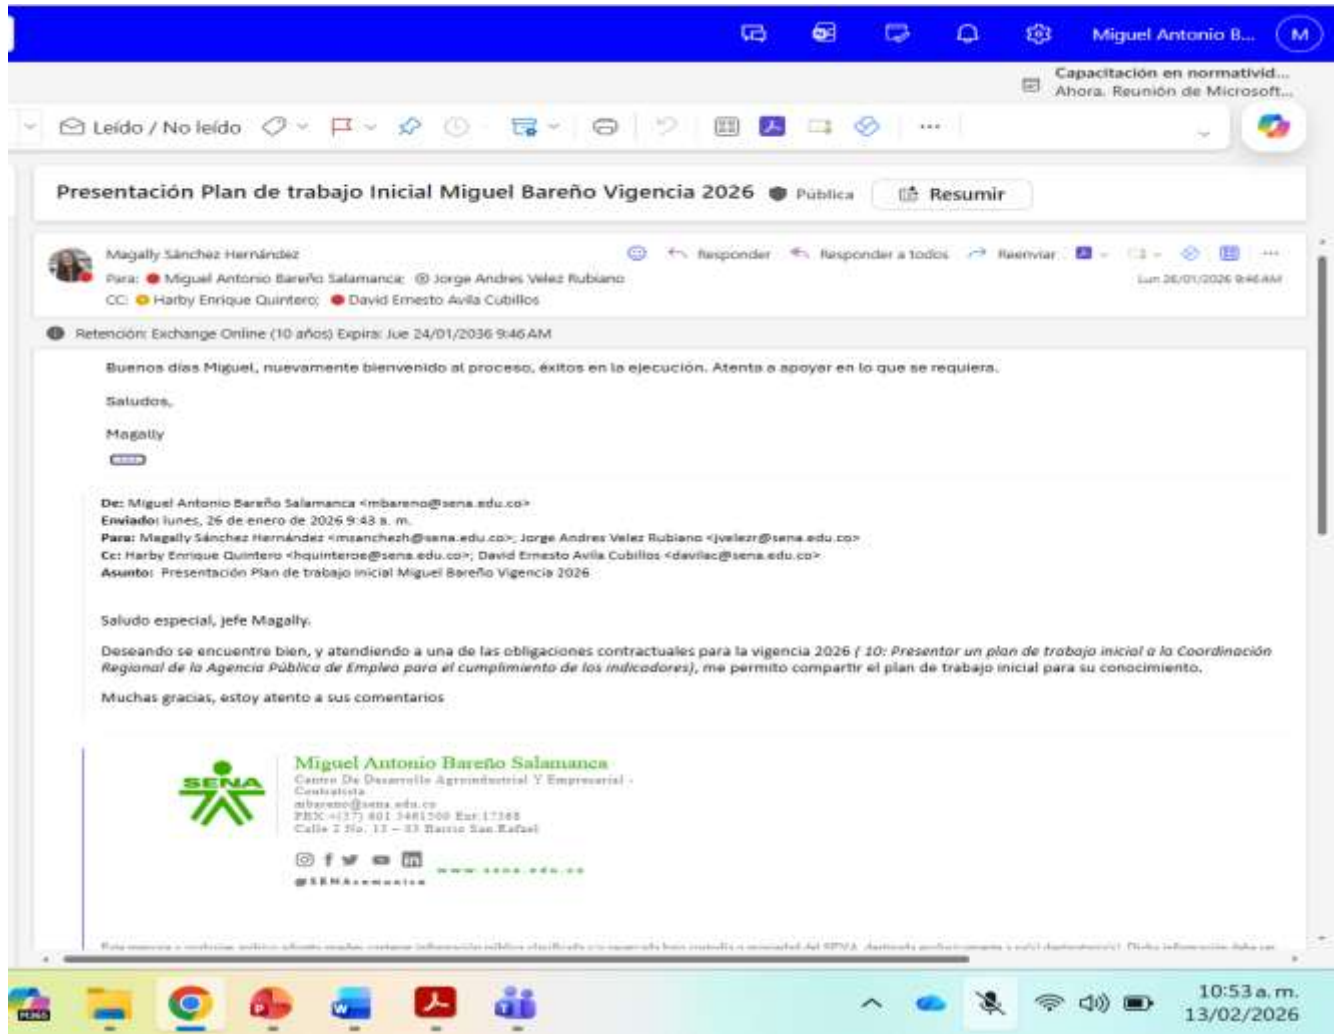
Miguel Antonio B... M

Capacitación en normativid...
Ahora. Reunión de Microsoft...

Leído / No leído

Presentación Plan de trabajo Inicial Miguel Bareño Vigencia 2026 Pública Resumir

Magally Sánchez Hernández
Para: Miguel Antonio Bareño Salamanca; Jorge Andres Velez Rubiano
CC: Harby Enrique Quintero; David Ernesto Avila Cubillos

Responder Responder a todos Reenviar
Lun 26/01/2026 9:46 AM

Retención: Exchange Online (10 años) Expira: Jue 24/01/2036 9:46 AM

Buenos días Miguel, nuevamente bienvenido al proceso, éxitos en la ejecución. Atenta a apoyar en lo que se requiera.

Saludos,

Magally

De: Miguel Antonio Bareño Salamanca <mbareno@sena.edu.co>
Enviado: lunes, 26 de enero de 2026 9:43 a. m.
Para: Magally Sánchez Hernández <msanchezh@sena.edu.co>; Jorge Andres Velez Rubiano <jvelezr@sena.edu.co>
Cc: Harby Enrique Quintero <hquinteroe@sena.edu.co>; David Ernesto Avila Cubillos <davilac@sena.edu.co>
Asunto: Presentación Plan de trabajo inicial Miguel Bareño Vigencia 2026

Saludo especial, jefe Magally.

Deseando se encuentre bien, y atendiendo a una de las obligaciones contractuales para la vigencia 2026 ( 10: Presentar un plan de trabajo inicial a la Coordinación Regional de la Agencia Pública de Empleo para el cumplimiento de los indicadores), me permito compartir el plan de trabajo inicial para su conocimiento.

Muchas gracias, estoy atento a sus comentarios

SENA
Miguel Antonio Bareño Salamanca
Centro De Desarrollo Agroindustrial Y Empresarial - Contratista
mbareno@sena.edu.co
PBX: +(57) 601 5461500 Ext:17368
Calle 2 No. 13 – 33 Barrio San Rafael

@SENAcomunica www.sena.edu.co

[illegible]

10:53 a. m.
13/02/2026